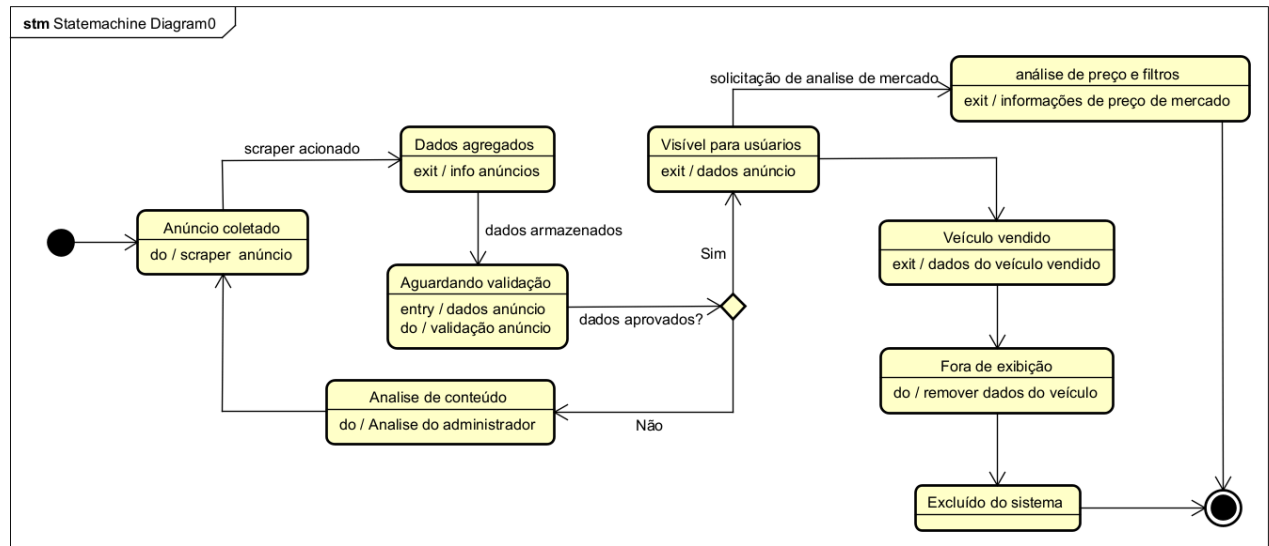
**stm** Statemachine Diagram0

scraper acionado

Anúncio coletado
do / scraper anúncio

Dados agregados
exit / info anúncios

dados armazenados

Aguardando validação
entry / dados anúncio
do / validação anúncio

dados aprovados?

Sim

Não

Analise de conteúdo
do / Analise do administrador

Visível para usuários
exit / dados anúncio

solicitação de analise de mercado

análise de preço e filtros
exit / informações de preço de mercado

Veículo vendido
exit / dados do veículo vendido

Fora de exibição
do / remover dados do veículo

Excluído do sistema